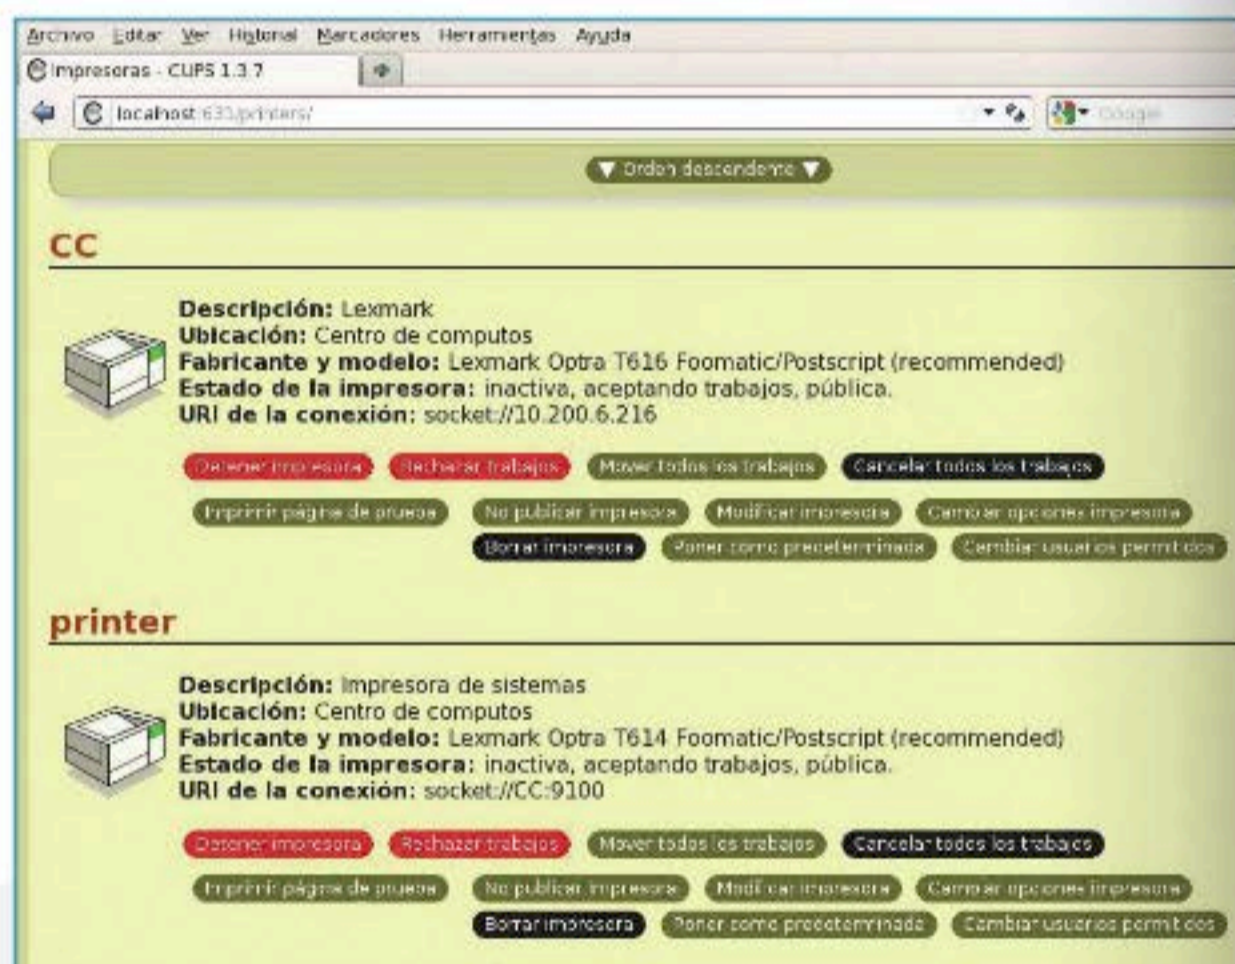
Archivo Editar Ver Historial Marcadores Herramientas Ayuda

Impresoras - CUPS 1.3.7

localhost:631/printers/

Google

▼ Orden descendente ▼

CC

Descripción: Lexmark
Ubicación: Centro de computos
Fabricante y modelo: Lexmark Optra T616 Foomatic/Postscript (recommended)
Estado de la impresora: inactiva, aceptando trabajos, pública.
URI de la conexión: socket://10.200.6.216

Detener impresora | Rechazar trabajos | Mover todos los trabajos | Cancelar todos los trabajos

Imprimir página de prueba | No publicar impresora | Modificar impresora | Cambiar opciones impresora

Borrar impresora | Poner como predeterminada | Cambiar usuarios permitidos

printer

Descripción: Impresora de sistemas
Ubicación: Centro de computos
Fabricante y modelo: Lexmark Optra T614 Foomatic/Postscript (recommended)
Estado de la impresora: inactiva, aceptando trabajos, pública.
URI de la conexión: socket://CC:9100

Detener impresora | Rechazar trabajos | Mover todos los trabajos | Cancelar todos los trabajos

Imprimir página de prueba | No publicar impresora | Modificar impresora | Cambiar opciones impresora

Borrar impresora | Poner como predeterminada | Cambiar usuarios permitidos